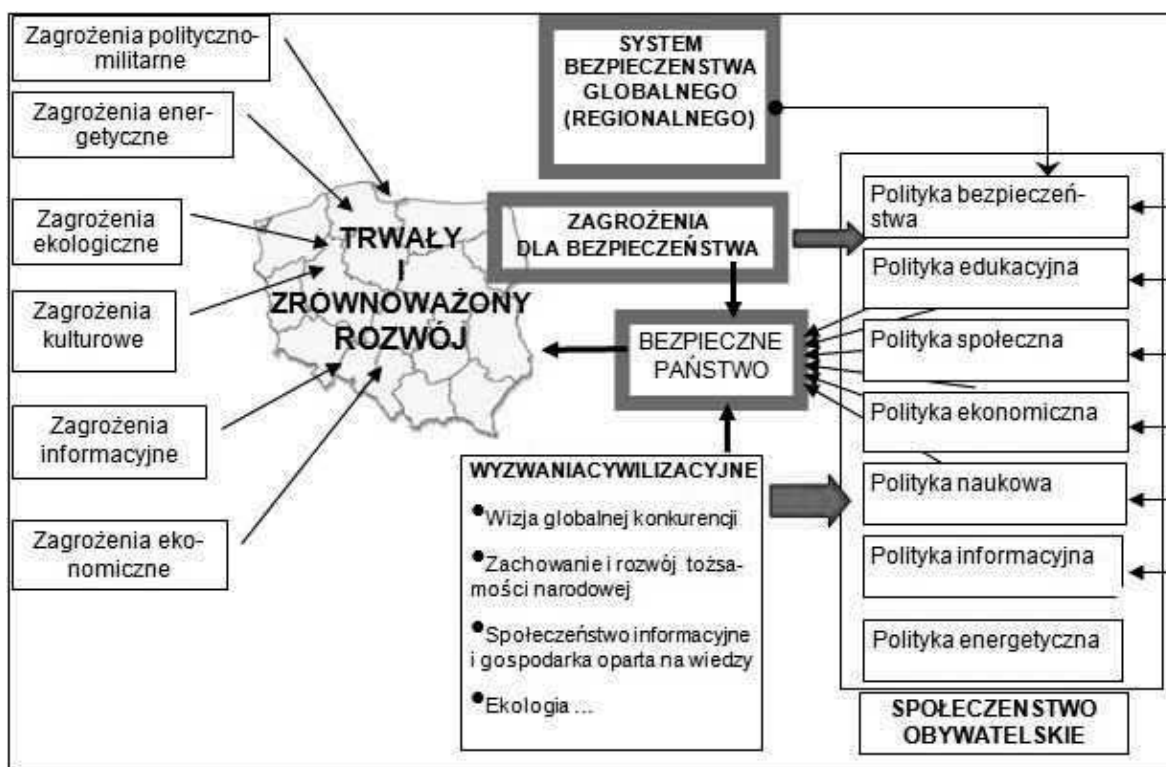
Zagrożenia polityczno-militarne

Zagrożenia energetyczne

Zagrożenia ekologiczne

Zagrożenia kulturowe

Zagrożenia informacyjne

Zagrożenia ekonomiczne

SYSTEM BEZPIECZENSTWA GLOBALNEGO (REGIONALNEGO)

TRWAŁY I ZRÓWNOWAŻONY ROZWÓJ

ZAGROŻENIA DLA BEZPIECZEŃSTWA

BEZPIECZNE PAŃSTWO

WYZWANIACYWILIZACYJNE

• Wizja globalnej konkurencji

• Zachowanie i rozwój tożsamości narodowej

• Społeczeństwo informacyjne i gospodarka oparta na wiedzy

• Ekologia ...

Polityka bezpieczeństwa

Polityka edukacyjna

Polityka społeczna

Polityka ekonomiczna

Polityka naukowa

Polityka informacyjna

Polityka energetyczna

SPOŁECZENSTWO OBYWATELSKIE